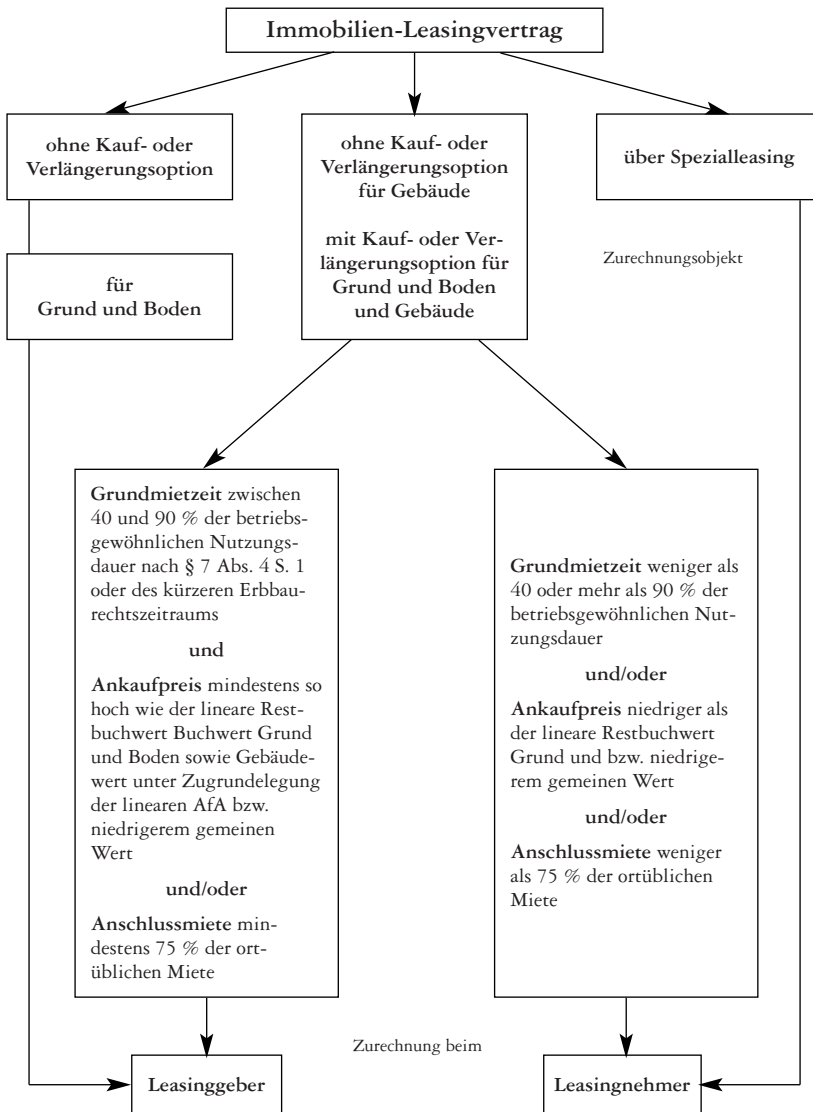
Immobilien-Leasingvertrag

ohne Kauf- oder Verlängerungsoption

ohne Kauf- oder Verlängerungsoption für Gebäude

mit Kauf- oder Verlängerungsoption für Grund und Boden und Gebäude

über Spezialleasing

für Grund und Boden

Zurechnungsobjekt

Grundmietzeit zwischen 40 und 90 % der betriebsgewöhnlichen Nutzungsdauer nach § 7 Abs. 4 S. 1 oder des kürzeren Erbbaurechtszeitraums

und

Ankaufpreis mindestens so hoch wie der lineare Restbuchwert Buchwert Grund und Boden sowie Gebäudewert unter Zugrundelegung der linearen AfA bzw. niedrigerem gemeinen Wert

und/oder

Anschlussmiete mindestens 75 % der ortüblichen Miete

Grundmietzeit weniger als 40 oder mehr als 90 % der betriebsgewöhnlichen Nutzungsdauer

und/oder

Ankaufpreis niedriger als der lineare Restbuchwert Grund und bzw. niedrigerem gemeinen Wert

und/oder

Anschlussmiete weniger als 75 % der ortüblichen Miete

Zurechnung beim

Leasinggeber

Leasingnehmer